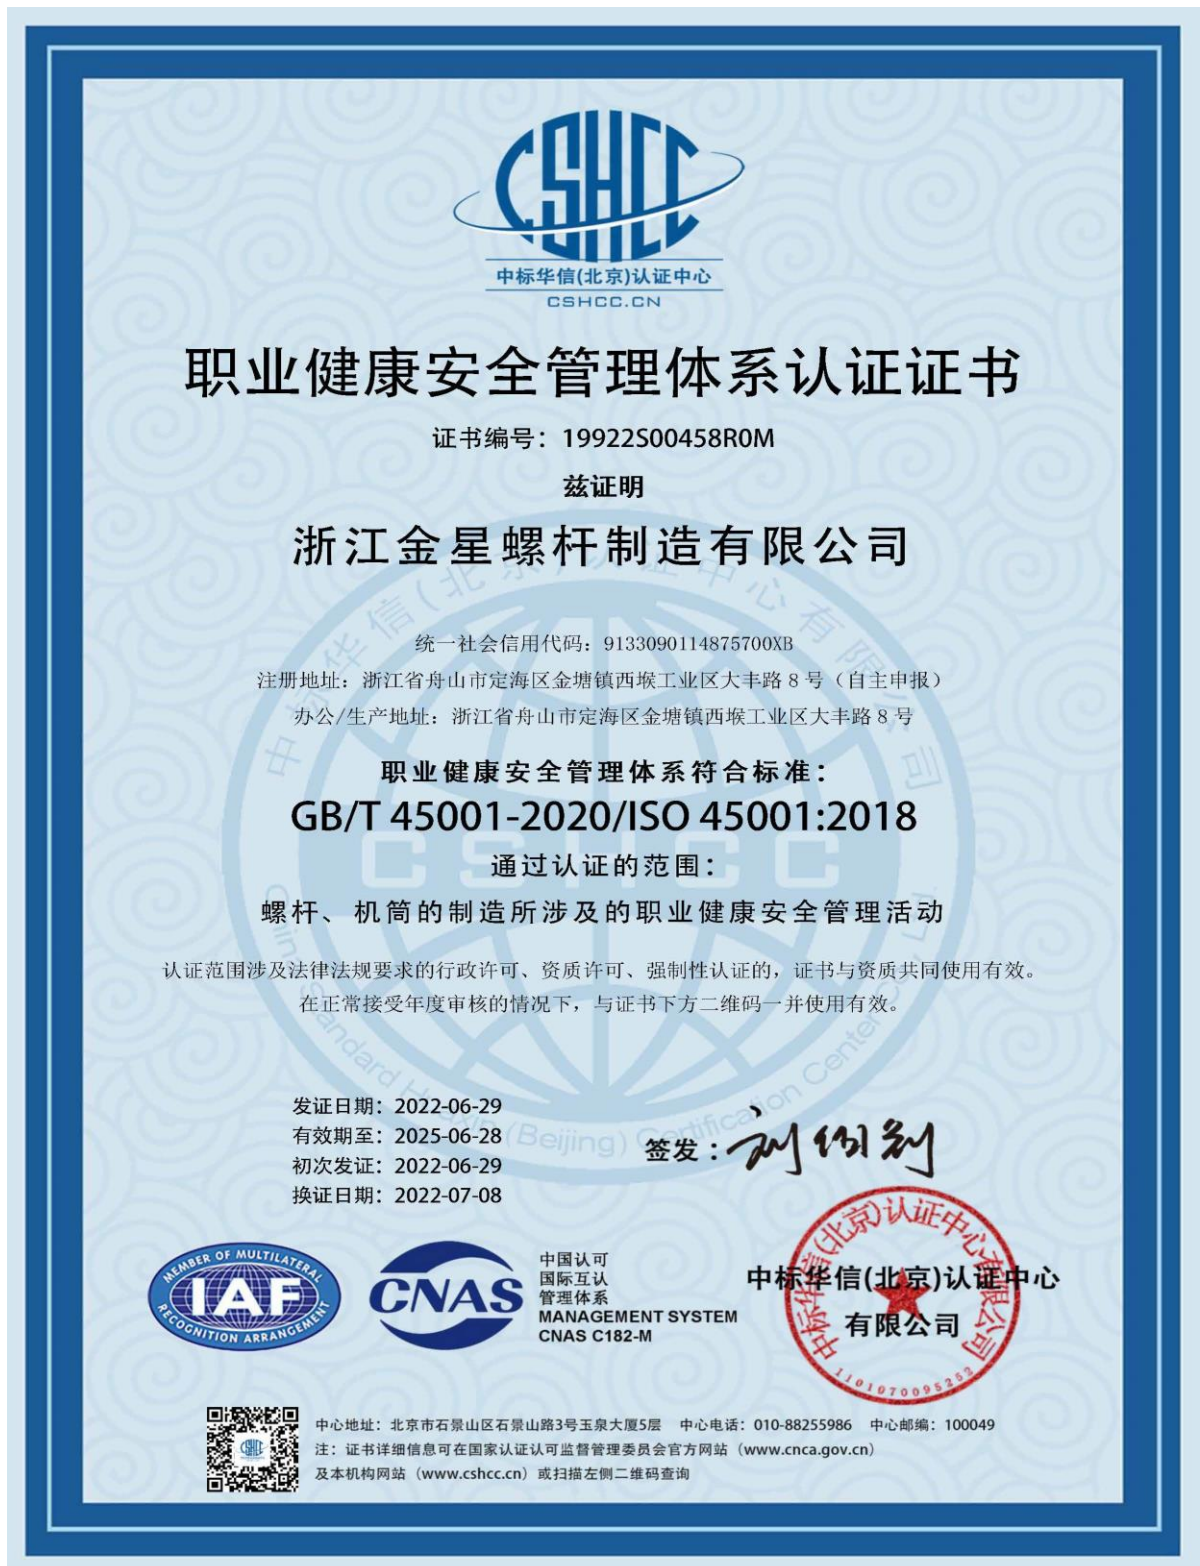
CSHCC
中标华信(北京)认证中心
CSHCC.CN

职业健康安全管理体系认证证书

证书编号：19922S00458R0M

兹证明

浙江金星螺杆制造有限公司

统一社会信用代码：9133090114875700XB
注册地址：浙江省舟山市定海区金塘镇西堠工业区大丰路 8 号（自主申报）
办公/生产地址：浙江省舟山市定海区金塘镇西堠工业区大丰路 8 号

职业健康安全管理体系符合标准：
GB/T 45001-2020/ISO 45001:2018
通过认证的范围：
螺杆、机筒的制造所涉及的职业健康安全管理活动

认证范围涉及法律法规要求的行政许可、资质许可、强制性认证的，证书与资质共同使用有效。
在正常接受年度审核的情况下，与证书下方二维码一并使用有效。

发证日期：2022-06-29
有效期至：2025-06-28
初次发证：2022-06-29
换证日期：2022-07-08

签发：刘刚刚

MEMBER OF MULTILATERAL IAF RECOGNITION ARRANGEMENT
CNAS
中国认可
国际互认
管理体系
MANAGEMENT SYSTEM
CNAS C182-M

中标华信(北京)认证中心有限公司
中标华信(北京)认证中心有限公司
1101070095252

中心地址：北京市石景山区石景山路3号玉泉大厦5层 中心电话：010-88255986 中心邮编：100049
注：证书详细信息可在国家认证认可监督管理委员会官方网站（www.cnca.gov.cn）
及本机构网站（www.cshcc.cn）或扫描左侧二维码查询